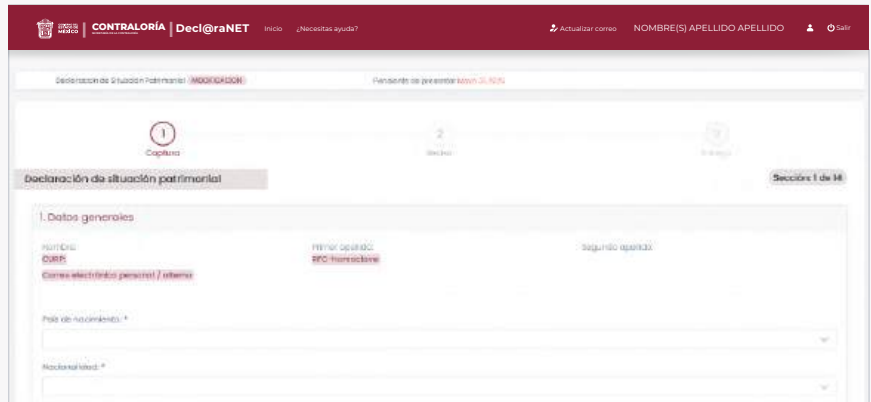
CONTRALORÍA | Decl@raNET Inicio ¿Necesitas ayuda?

Actualizar correo NOMBRE(S) APELLIDO APELLIDO Salir

Declaración de Situación Patrimonial MODIFICACIÓN

Pendiente de presentar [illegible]

1
Captura

2
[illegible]

3
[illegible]

Declaración de situación patrimonial

Sección 1 de 14

1. Datos generales

Nombre:
CURP:
Correo electrónico personal / alterno

Primer apellido:
RFC homoclave

Segundo apellido:

País de nacimiento: *

Nacionalidad: *